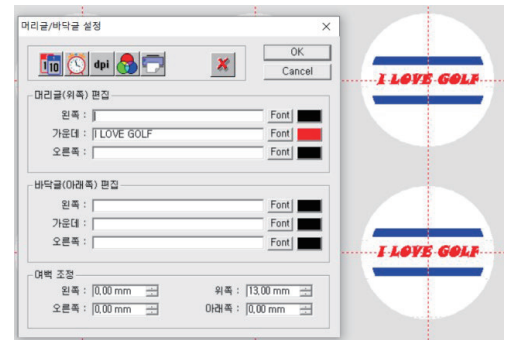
머리글/바닥글 설정
×
1/10 dpi
OK
Cancel
머리글(위쪽) 편집
왼쪽 : Font
가운데 : I LOVE GOLF Font
오른쪽 : Font
바닥글(아래쪽) 편집
왼쪽 : Font
가운데 : Font
오른쪽 : Font
여백 조정
왼쪽 : 0.00 mm
위쪽 : 13.00 mm
오른쪽 : 0.00 mm
아래쪽 : 0.00 mm
I LOVE GOLF
I LOVE GOLF